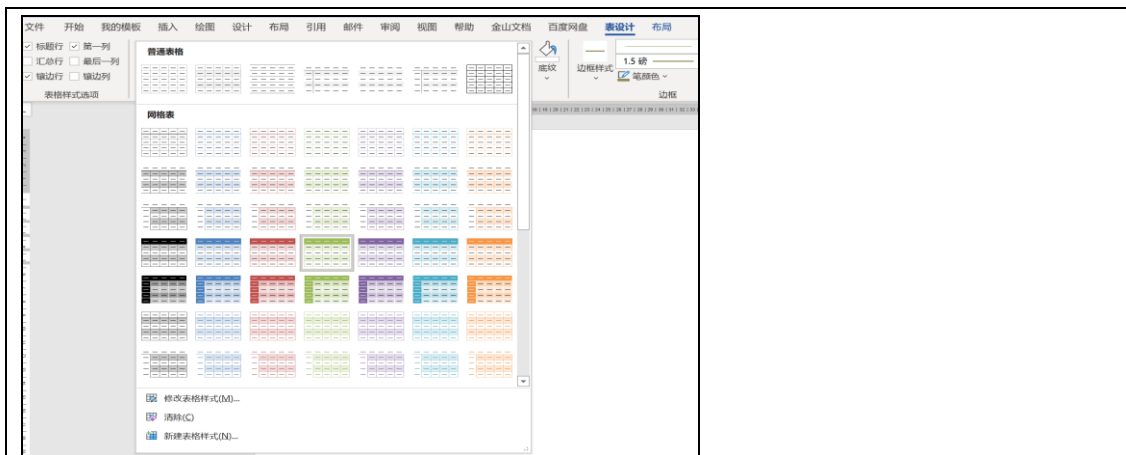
文件 开始 我的模板 插入 绘图 设计 布局 引用 邮件 审阅 视图 帮助 金山文档 百度网盘 表设计 布局

标题行 第一列
汇总行 最后一列
镶边行 镶边列
表格样式选项

普通表格

网格表

底纹
边框样式
1.5 磅
笔颜色
边框

修改表格样式(M)...
清除(C)
新建表格样式(N)...